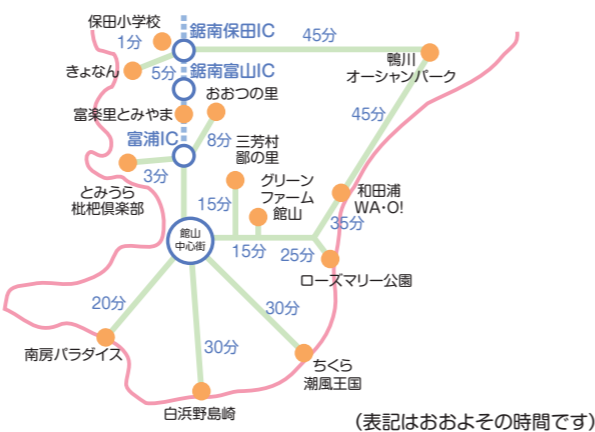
保田小学校
鋸南保田IC
1分
45分
きょなん
5分
鋸南富山IC
鴨川
オーシャンパーク
富楽里とみやま
おおつの里
富浦IC
8分
45分
三芳村
鄙の里
3分
とみうら
枇杷倶楽部
グリーン
ファーム
館山
和田浦
WA・O!
15分
館山
中心街
15分
25分
35分
ローズマリー公園
20分
30分
南房パラダイス
30分
ちくら
潮風王国
白浜野島崎
(表記はおおよその時間です)